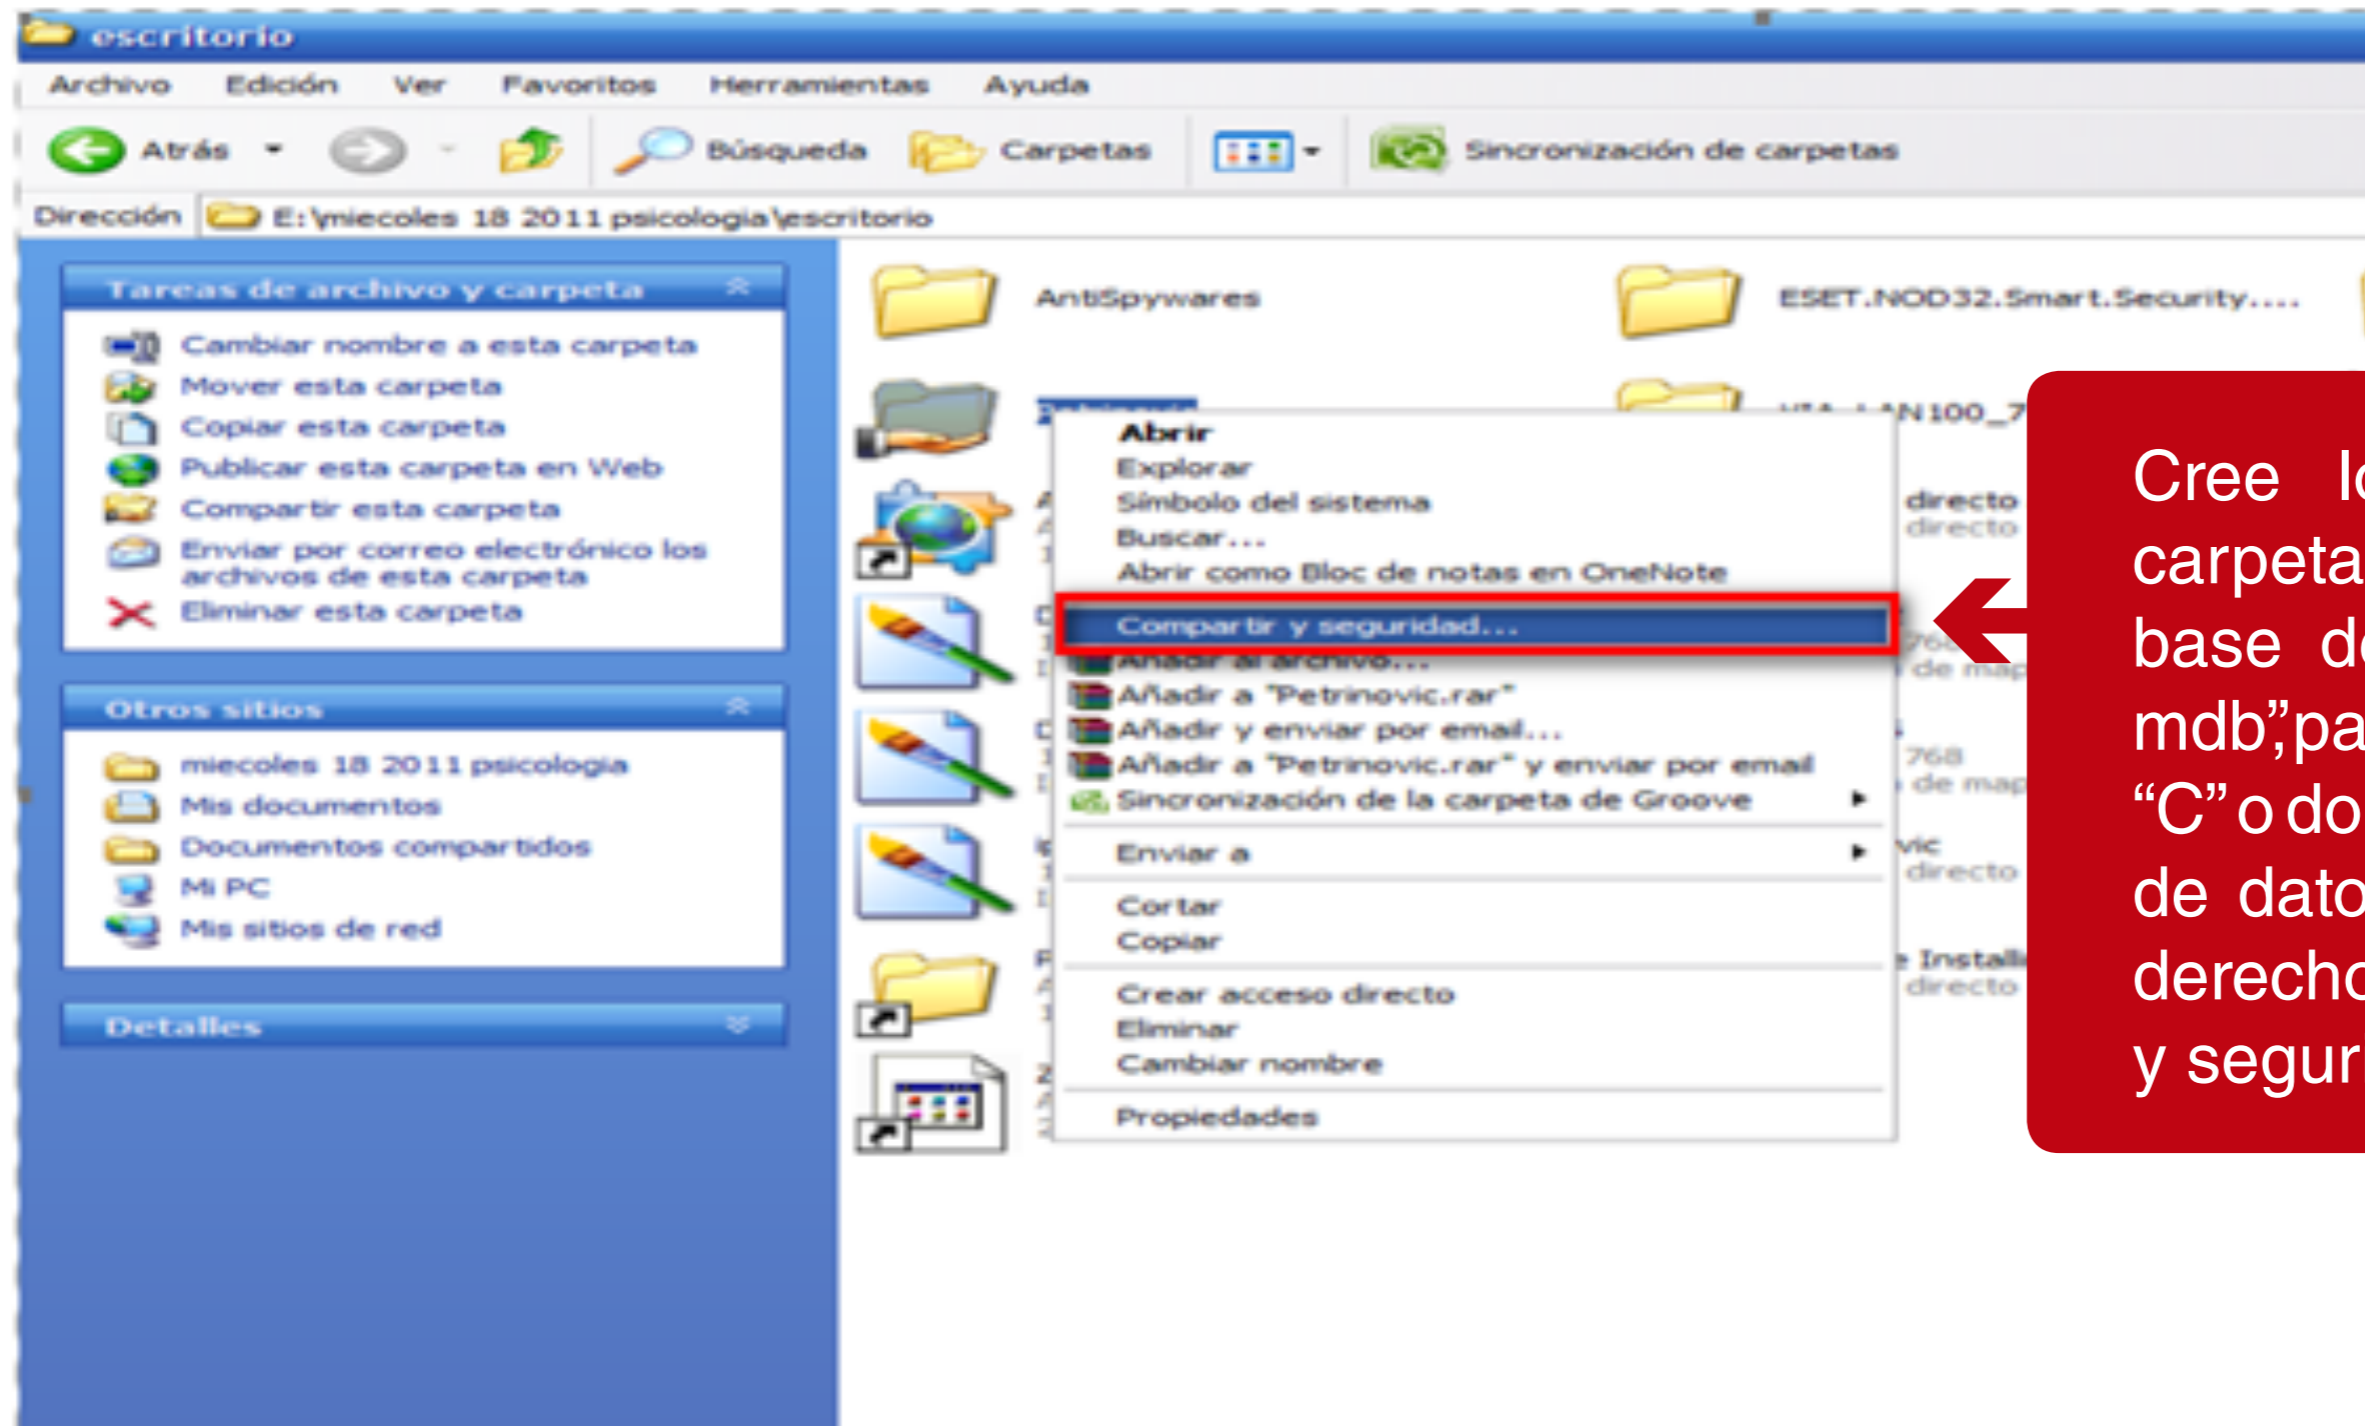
escritorio

Archivo Edición Ver Favoritos Herramientas Ayuda

Atrás Búsqueda Carpetas Sincronización de carpetas

Dirección E:\miecoles 18 2011 psicologia\escritorio

Tareas de archivo y carpeta

Cambiar nombre a esta carpeta
Mover esta carpeta
Copiar esta carpeta
Publicar esta carpeta en Web
Compartir esta carpeta
Enviar por correo electrónico los archivos de esta carpeta
Eliminar esta carpeta

Otros sitios

miecoles 18 2011 psicologia
Mis documentos
Documentos compartidos
Mi PC
Mis sitios de red

Detalles

AntiSpywares
ESET.NOD32.Smart.Security....
VIA...AN100_7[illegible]

Abrir
Explorar
Símbolo del sistema
Buscar...
Abrir como Bloc de notas en OneNote
Compartir y seguridad...
Añadir al archivo...
Añadir a "Petrinovic.rar"
Añadir y enviar por email...
Añadir a "Petrinovic.rar" y enviar por email
Sincronización de la carpeta de Groove
Enviar a
Cortar
Copiar
Crear acceso directo
Eliminar
Cambiar nombre
Propiedades

directo
directo
768
de map
768
de map
vic
directo
Install
directo

Cree l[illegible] carpeta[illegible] base d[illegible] mdb",pa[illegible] "C" o do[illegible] de dato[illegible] derech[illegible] y segur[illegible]